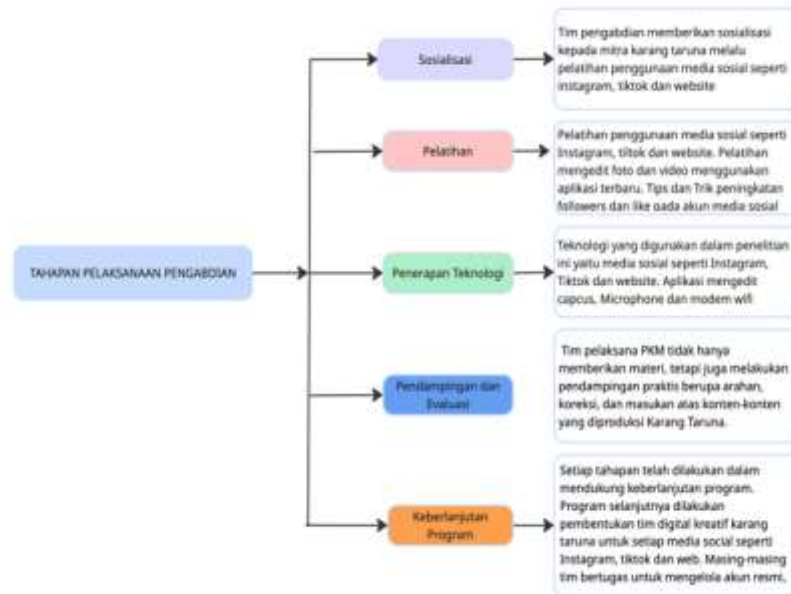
TAHAPAN PELAKSANAAN PENGABDIAN

Sosialisasi

Tim pengabdian memberikan sosialisasi kepada mitra karang taruna melalu pelatihan penggunaan media sosial seperti instagram, tiktok dan website

Pelatihan

Pelatihan penggunaan media sosial seperti Instagram, tiktok dan website. Pelatihan mengedit foto dan video menggunakan aplikasi terbaru. Tips dan Trik peningkatan followers dan like pada akun media sosial

Penerapan Teknologi

Teknologi yang digunakan dalam penelitian ini yaitu media sosial seperti Instagram, Tiktok dan website. Aplikasi mengedit capcus, Microphone dan modem wifi

Pendampingan dan Evaluasi

Tim pelaksana PKM tidak hanya memberikan materi, tetapi juga melakukan pendampingan praktis berupa arahan, koreksi, dan masukan atas konten-konten yang diproduksi Karang Taruna.

Keberlanjutan Program

Setiap tahapan telah dilakukan dalam mendukung keberlanjutan program. Program selanjutnya dilakukan pembentukan tim digital kreatif karang taruna untuk setiap media social seperti Instagram, tiktok dan web. Masing-masing tim bertugas untuk mengelola akun resmi,